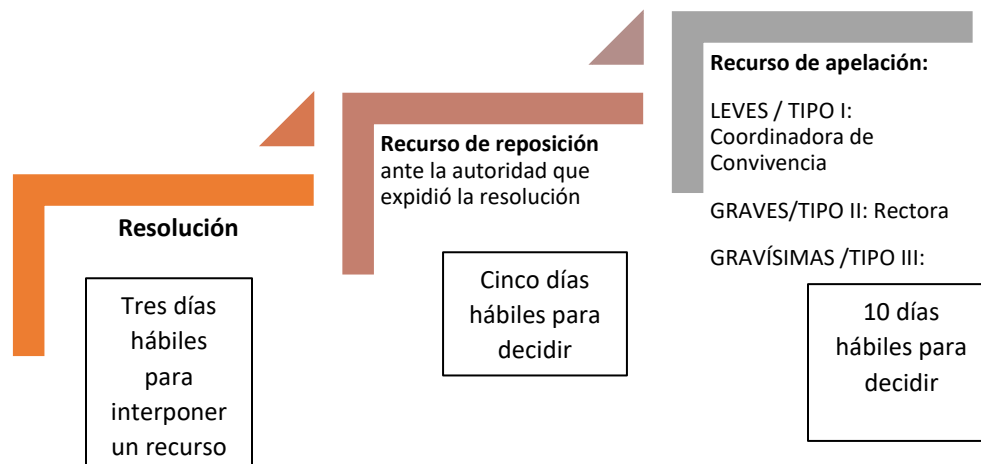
Resolución

Tres días hábiles para interponer un recurso

Recurso de reposición ante la autoridad que expidió la resolución

Cinco días hábiles para decidir

Recurso de apelación:

LEVES / TIPO I: Coordinadora de Convivencia

GRAVES/TIPO II: Rectora

GRAVÍSIMAS /TIPO III:

10 días hábiles para decidir